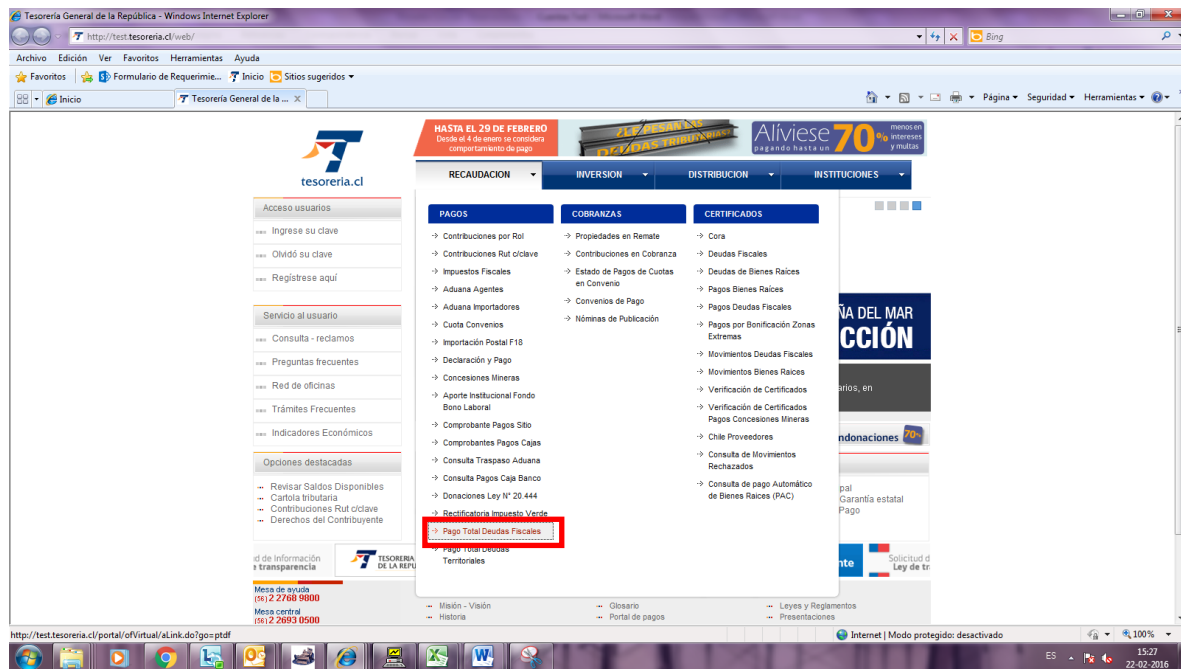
Tesorería General de la República - Windows Internet Explorer

http://test.tesoreria.cl/web/

Bing

Archivo Edición Ver Favoritos Herramientas Ayuda

Favoritos Formulario de Requerimie... Inicio Sitios sugeridos

Inicio Tesorería General de la ...

Página Seguridad Herramientas

tesoreria.cl

HASTA EL 29 DE FEBRERO Desde el 4 de enero se considera comportamiento de pago

¿LE PESAN LAS DEUDAS TRIBUTARIAS?

Alíviese pagando hasta un 70% menos en intereses y multas

RECAUDACION INVERSION DISTRIBUCION INSTITUCIONES

Acceso usuarios
Ingrese su clave
Olvidó su clave
Regístrese aquí

Servicio al usuario
Consulta - reclamos
Preguntas frecuentes
Red de oficinas
Trámites Frecuentes
Indicadores Económicos

Opciones destacadas
Revisar Saldos Disponibles
Cartola tributaria
Contribuciones Rut c/clave
Derechos del Contribuyente

PAGOS
Contribuciones por Rol
Contribuciones Rut c/clave
Impuestos Fiscales
Aduana Agentes
Aduana Importadores
Cuota Convenios
Importación Postal F18
Declaración y Pago
Concesiones Mineras
Aporte Institucional Fondo Bono Laboral
Comprobante Pagos Sitio
Comprobantes Pagos Cajas
Consulta Traspaso Aduana
Consulta Pagos Caja Banco
Donaciones Ley N° 20.444
Rectificatoria Impuesto Verde
Pago Total Deudas Fiscales
Pago Total Deudas Territoriales

COBRANZAS
Propiedades en Remate
Contribuciones en Cobranza
Estado de Pagos de Cuotas en Convenio
Convenios de Pago
Nóminas de Publicación

CERTIFICADOS
Cora
Deudas Fiscales
Deudas de Bienes Raíces
Pagos Bienes Raíces
Pagos Deudas Fiscales
Pagos por Bonificación Zonas Extremas
Movimientos Deudas Fiscales
Movimientos Bienes Raíces
Verificación de Certificados
Verificación de Certificados Pagos Concesiones Mineras
Chile Proveedores
Consulta de Movimientos Rechazados
Consulta de pago Automático de Bienes Raíces (PAC)

ÑA DEL MAR
CCIÓN
arios, en
ndonaciones 70%
pal
Garantía estatal
Pago

d de Información
e transparencia
TESORERIA DE LA REPU
nte
Solicitud d
Ley de tr

Mesa de ayuda (56) 2 2768 9800
Mesa central (56) 2 2693 0500

Misión - Visión
Historia
Glosario
Portal de pagos
Leyes y Reglamentos
Presentaciones

http://test.tesoreria.cl/portal/ofVirtual/aLink.do?go=ptdf

Internet | Modo protegido: desactivado

100%

ES 15:27 22-02-2016